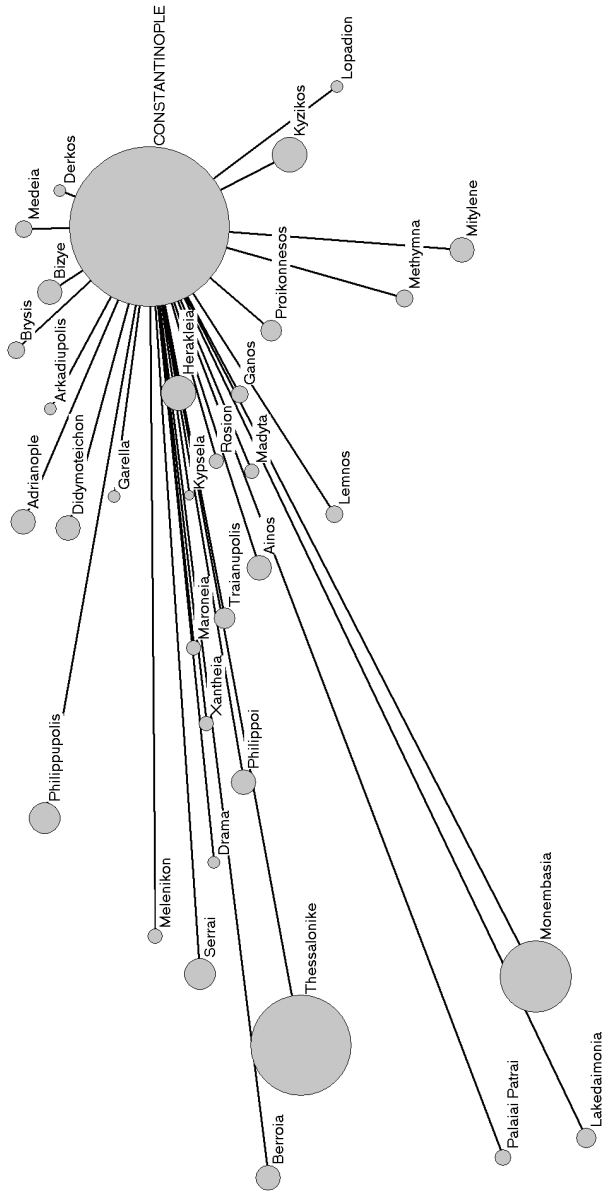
CONSTANTINOPLE
Lopadion
Kyzikos
Derkos
Medeia
Mitylene
Methymna
Prokonnesos
Bizye
Brysis
Arkadiupolis
Herakleia
Ganos
Rosion
Madyta
Lemnos
Adrianople
Didymoteichon
Garella
Kypsela
Ainos
Traianupolis
Maroneia
Xantheia
Philippoi
Philippupolis
Drama
Melenikon
Serrai
Thessalonike
Berroia
Monembasia
Palaiai Patrai
Lakedaimonia